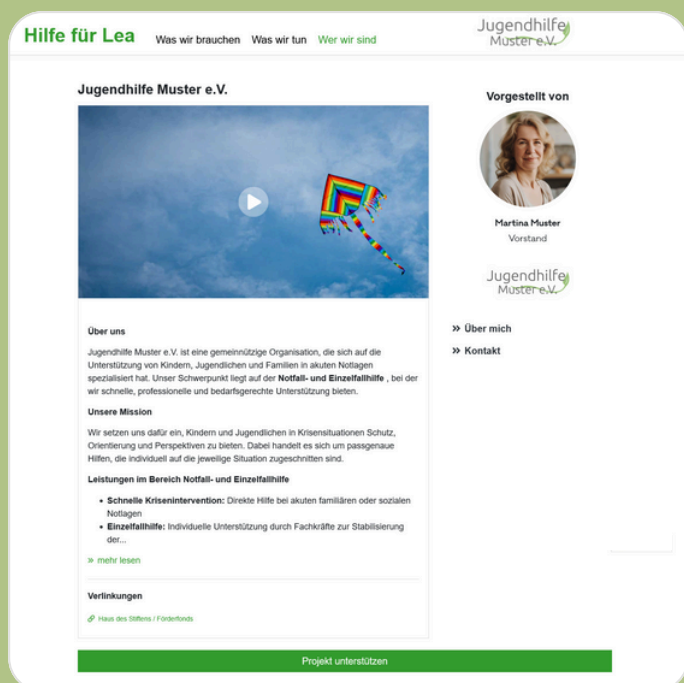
Hilfe für Lea   Was wir brauchen   Was wir tun   Wer wir sind

Jugendhilfe Muster e.V.

Jugendhilfe Muster e.V.

Vorgestellt von

Martina Muster
Vorstand

Jugendhilfe Muster e.V.

» Über mich

» Kontakt

Über uns

Jugendhilfe Muster e.V. ist eine gemeinnützige Organisation, die sich auf die Unterstützung von Kindern, Jugendlichen und Familien in akuten Notlagen spezialisiert hat. Unser Schwerpunkt liegt auf der **Notfall- und Einzelfallhilfe** , bei der wir schnelle, professionelle und bedarfsgerechte Unterstützung bieten.

Unsere Mission

Wir setzen uns dafür ein, Kindern und Jugendlichen in Krisensituationen Schutz, Orientierung und Perspektiven zu bieten. Dabei handelt es sich um passgenaue Hilfen, die individuell auf die jeweilige Situation zugeschnitten sind.

Leistungen im Bereich Notfall- und Einzelfallhilfe

- **Schnelle Krisenintervention:** Direkte Hilfe bei akuten familiären oder sozialen Notlagen
- **Einzelfallhilfe:** Individuelle Unterstützung durch Fachkräfte zur Stabilisierung der...

» mehr lesen

Verlinkungen

Haus des Stiftens / Förderfonds

Projekt unterstützen